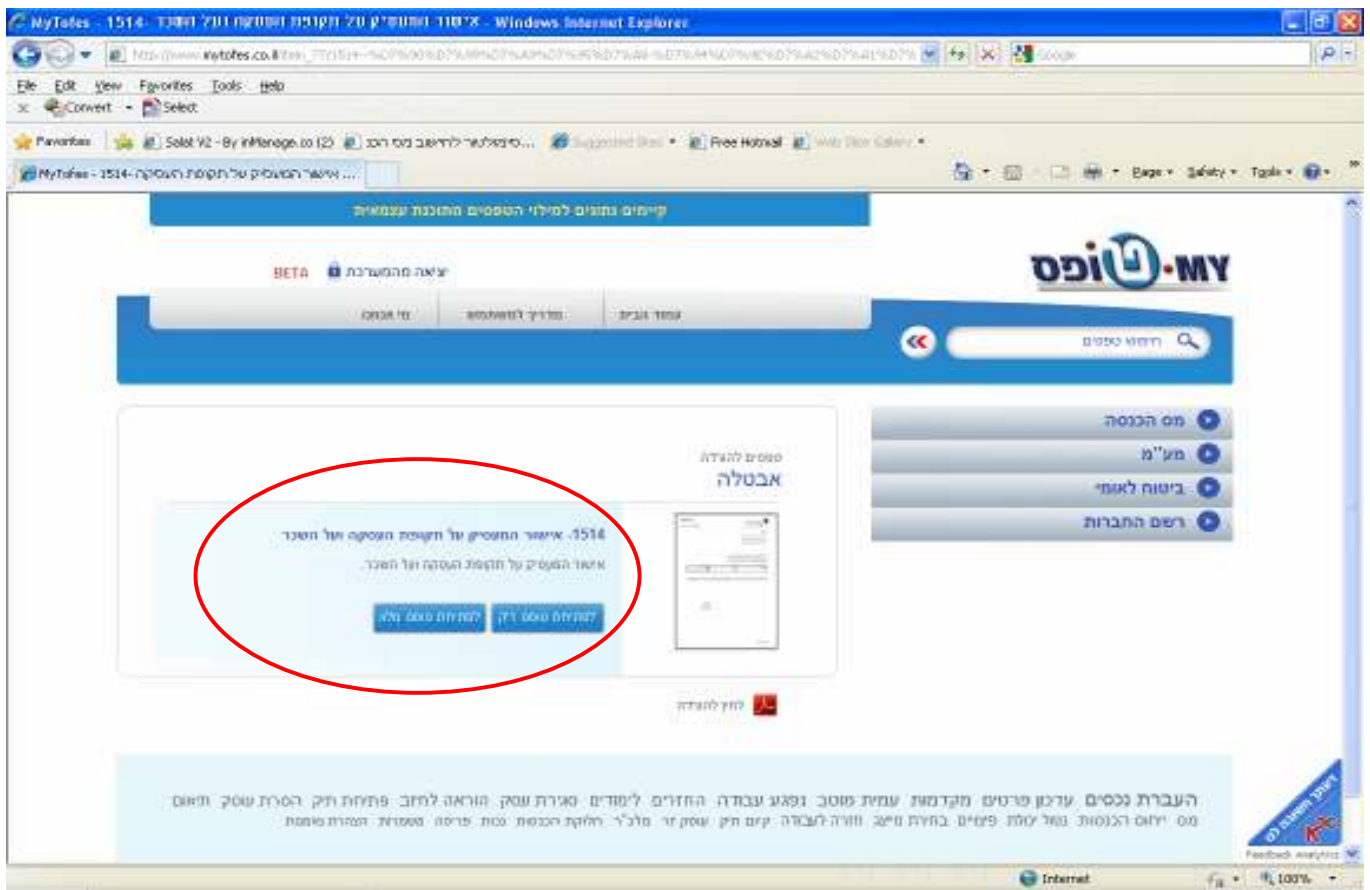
MyTofes - 1514- אישור המעסיק על תקופת העסקה ועל השכר - Windows Internet Explorer

http://www.mytofes.co.il/item_7?1514-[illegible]

Google

File Edit View Favorites Tools Help

Convert Select

Favorites Salat V2 - By inManage.co (2) ...סימולטור לחישוב מס רכוש Suggested Sites Free Hotmail Web Slice Gallery

MyTofes - 1514- אישור המעסיק על תקופת העסקה ...

Page Safety Tools

קיימים נתונים למילוי הטפסים מתוכנת עצמאית

MY·טופס

יציאה מהמערכת BETA

עמוד הבית מדריך למשתמש מי אנחנו

חיפוש טפסים

מס הכנסה

מע"מ

ביטוח לאומי

רשם החברות

טפסים להגדרה
אבטלה

1514- אישור המעסיק על תקופת העסקה ועל השכר

אישור המעסיק על תקופת העסקה ועל השכר.

לפתיחת טופס ריק לפתיחת טופס מלא

לחץ להגדרה

העברת נכסים עדכון פרטים מקדמות עמית מוטב נפגע עבודה החזרים לימודים סגירת עסק הוראה לחיוב פתיחת תיק הסרת שוק תיאום מס
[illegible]

Feedback Analytics

Internet 100%